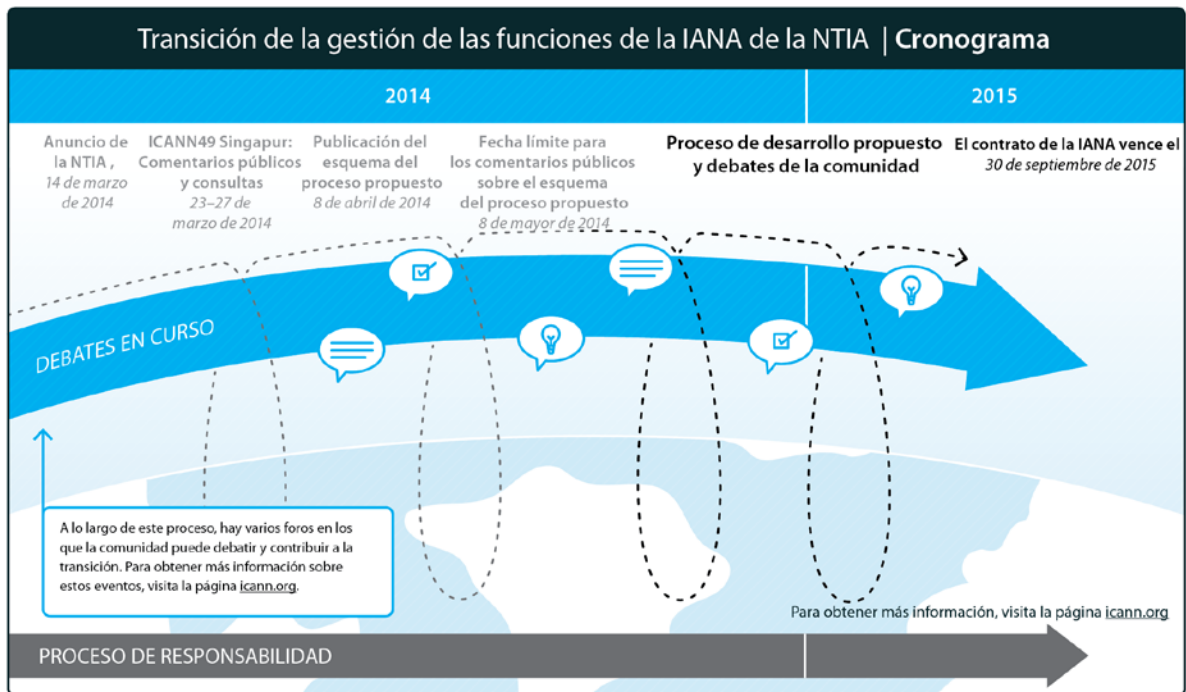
Transición de la gestión de las funciones de la IANA de la NTIA | Cronograma

2014

2015

Anuncio de la NTIA , 14 de marzo de 2014

ICANN49 Singapur: Comentarios públicos y consultas 23–27 de marzo de 2014

Publicación del esquema del proceso propuesto 8 de abril de 2014

Fecha límite para los comentarios públicos sobre el esquema del proceso propuesto 8 de mayor de 2014

Proceso de desarrollo propuesto y debates de la comunidad

El contrato de la IANA vence el 30 de septiembre de 2015

DEBATES EN CURSO

A lo largo de este proceso, hay varios foros en los que la comunidad puede debatir y contribuir a la transición. Para obtener más información sobre estos eventos, visita la página icann.org.

Para obtener más información, visita la página icann.org

PROCESO DE RESPONSABILIDAD